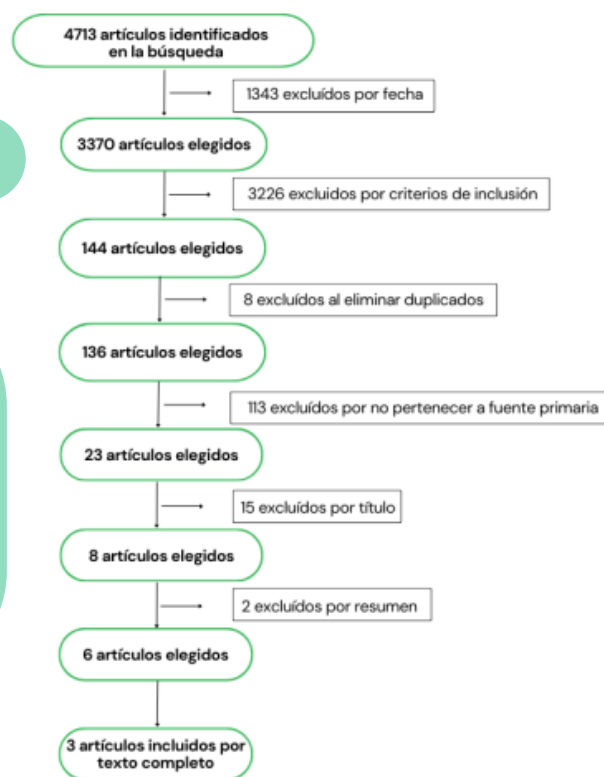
4713 artículos identificados en la búsqueda

1343 excluídos por fecha

3370 artículos elegidos

3226 excluidos por criterios de inclusión

144 artículos elegidos

8 excluídos al eliminar duplicados

136 artículos elegidos

113 excluídos por no pertenecer a fuente primaria

23 artículos elegidos

15 excluídos por título

8 artículos elegidos

2 excluídos por resumen

6 artículos elegidos

3 artículos incluidos por texto completo